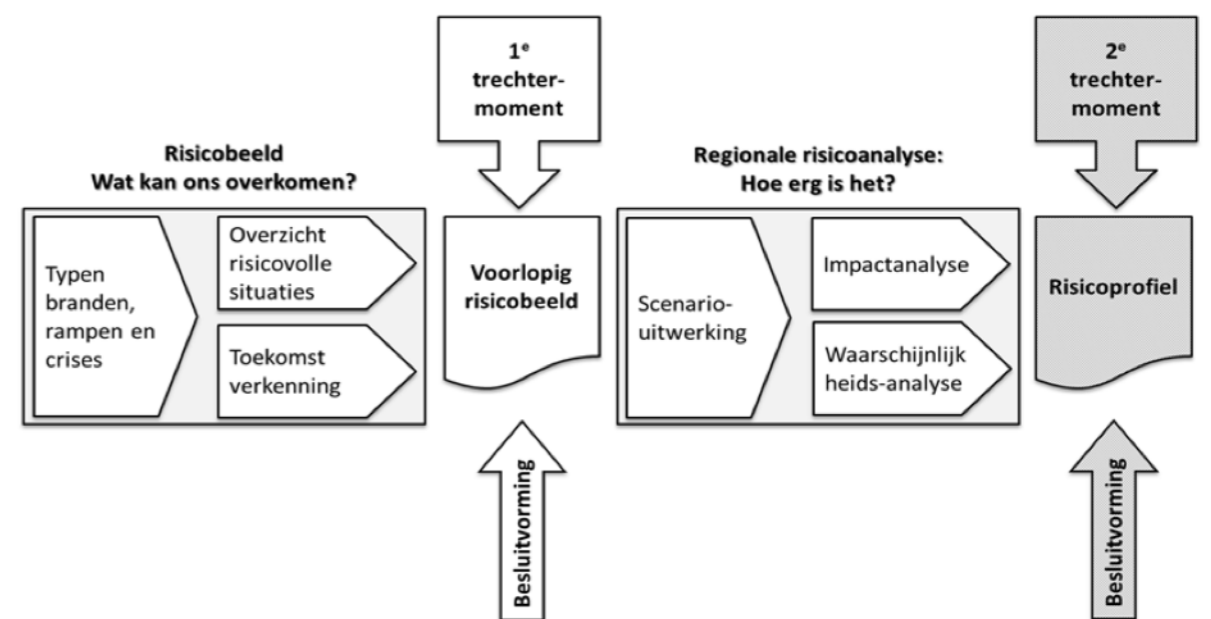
Risicobeeld
Wat kan ons overkomen?

Typen branden, rampen en crises

Overzicht risicovolle situaties

Toekomst verkenning

$1^e$ trechtermoment

Voorlopig risicobeeld

Besluitvorming

Regionale risicoanalyse:
Hoe erg is het?

Scenario-uitwerking

Impactanalyse

Waarschijnlijk heids-analyse

$2^e$ trechtermoment

Risicoprofiel

Besluitvorming